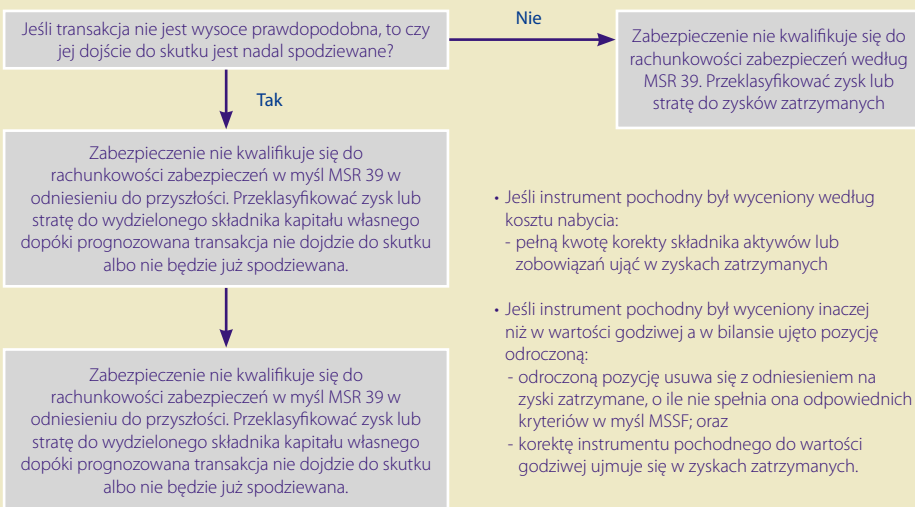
Jeśli transakcja nie jest wysoce prawdopodobna, to czy jej dojście do skutku jest nadal spodziewane?

Nie

Zabezpieczenie nie kwalifikuje się do rachunkowości zabezpieczeń według MSR 39. Przeklasyfikować zysk lub stratę do zysków zatrzymanych

Tak

Zabezpieczenie nie kwalifikuje się do rachunkowości zabezpieczeń w myśl MSR 39 w odniesieniu do przyszłości. Przeklasyfikować zysk lub stratę do wydzielonego składnika kapitału własnego dopóki prognozowana transakcja nie dojdzie do skutku albo nie będzie już spodziewana.

Zabezpieczenie nie kwalifikuje się do rachunkowości zabezpieczeń w myśl MSR 39 w odniesieniu do przyszłości. Przeklasyfikować zysk lub stratę do wydzielonego składnika kapitału własnego dopóki prognozowana transakcja nie dojdzie do skutku albo nie będzie już spodziewana.

• Jeśli instrument pochodny był wyceniony według kosztu nabycia:
- pełną kwotę korekty składnika aktywów lub zobowiązań ująć w zyskach zatrzymanych

• Jeśli instrument pochodny był wyceniony inaczej niż w wartości godziwej a w bilansie ujęto pozycję odroczoną:
- odroczoną pozycję usuwa się z odniesieniem na zyski zatrzymane, o ile nie spełnia ona odpowiednich kryteriów w myśl MSSF; oraz
- korektę instrumentu pochodnego do wartości godziwej ujmuje się w zyskach zatrzymanych.